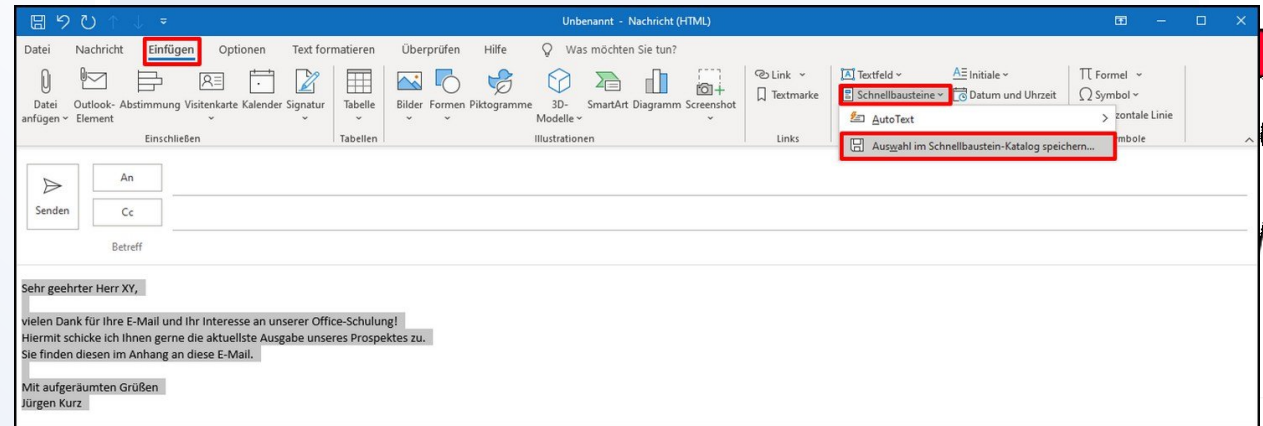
Unbenannt - Nachricht (HTML)

Datei Nachricht Einfügen Optionen Text formatieren Überprüfen Hilfe Was möchten Sie tun?

Datei anfügen Outlook-Element Abstimmung Visitenkarte Kalender Signatur
Einschließen
Tabelle
Tabellen
Bilder Formen Piktogramme 3D-Modelle SmartArt Diagramm Screenshot
Illustrationen
Link Textmarke
Links
Textfeld Initiale
Schnellbausteine Datum und Uhrzeit
Formel Symbol
zontale Linie
mbole

AutoText
Auswahl im Schnellbaustein-Katalog speichern...

Senden
An
Cc
Betreff

Sehr geehrter Herr XY,

vielen Dank für Ihre E-Mail und Ihr Interesse an unserer Office-Schulung!
Hiermit schicke ich Ihnen gerne die aktuellste Ausgabe unseres Prospektes zu.
Sie finden diesen im Anhang an diese E-Mail.

Mit aufgeräumten Grüßen
Jürgen Kurz